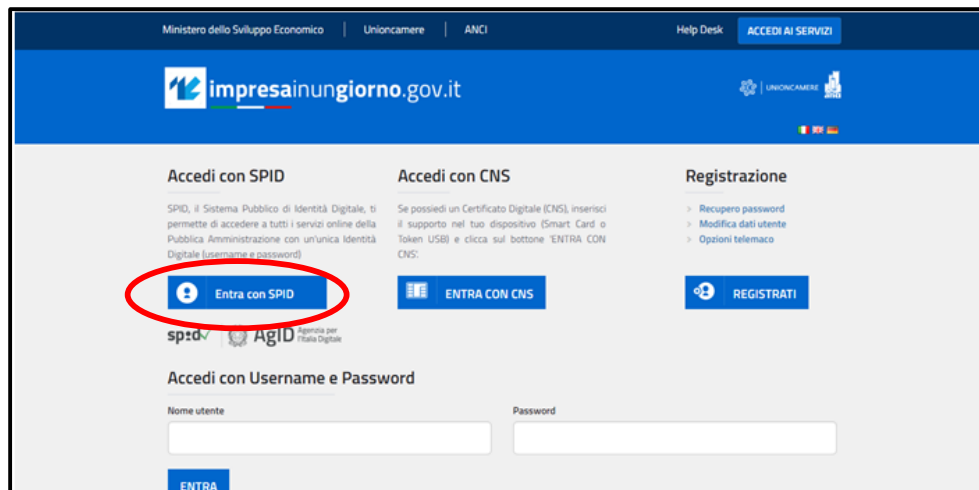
Ministero dello Sviluppo Economico | Unioncamere | ANCI

Help Desk

ACCEDI AI SERVIZI

impresainungiorno.gov.it

UNIONCAMERE

Accedi con SPID

SPID, il Sistema Pubblico di Identità Digitale, ti permette di accedere a tutti i servizi online della Pubblica Amministrazione con un'unica Identità Digitale (username e password)

Entra con SPID

spid AgID Agenzia per l'Italia Digitale

Accedi con CNS

Se possiedi un Certificato Digitale (CNS), inserisci il supporto nel tuo dispositivo (Smart Card o Token USB) e clicca sul bottone 'ENTRA CON CNS'.

ENTRA CON CNS

Registrazione

Recupero password
Modifica dati utente
Opzioni telemaco

REGISTRATI

Accedi con Username e Password

Nome utente

Password

ENTRA